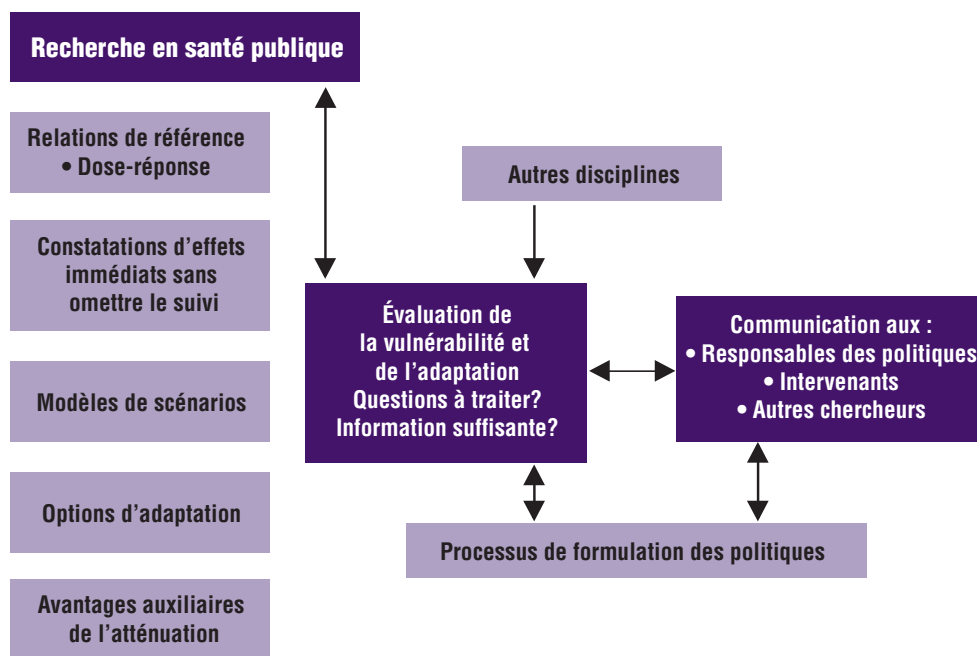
Recherche en santé publique

Relations de référence
• Dose-réponse

Constatations d'effets immédiats sans omettre le suivi

Modèles de scénarios

Options d'adaptation

Avantages auxiliaires de l'atténuation

Autres disciplines

Évaluation de la vulnérabilité et de l'adaptation
Questions à traiter?
Information suffisante?

Communication aux :
• Responsables des politiques
• Intervenants
• Autres chercheurs

Processus de formulation des politiques